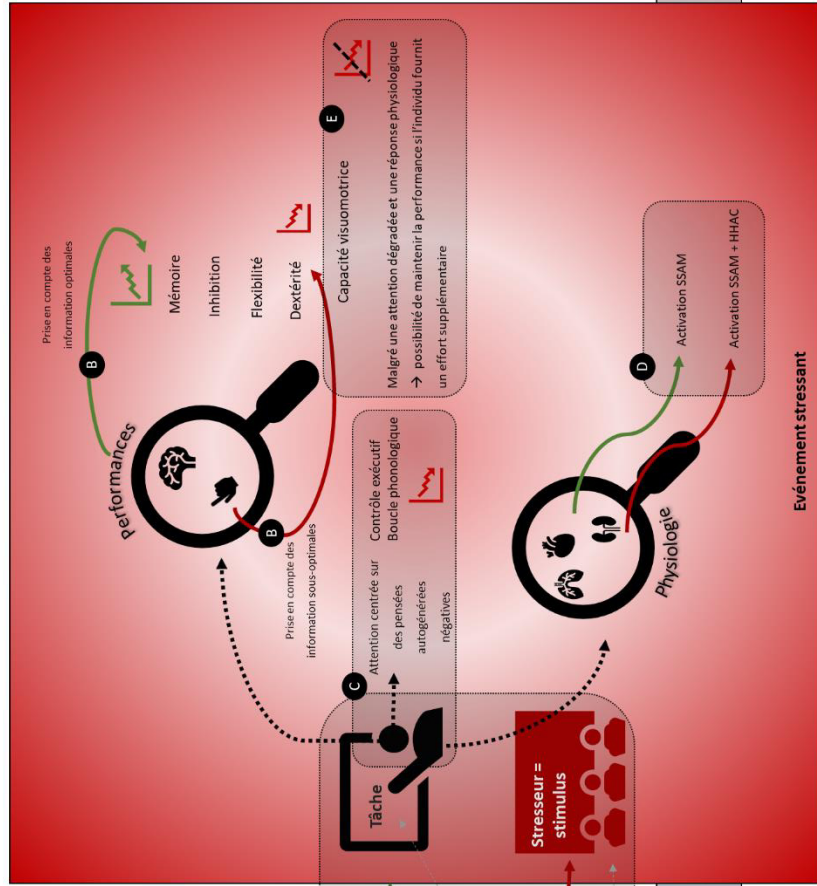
Prise en compte des information optimales

B

Performances

Mémoire

Inhibition

Flexibilité

Dextérité

B

Prise en compte des information sous-optimales

E

Capacité visuomotrice

Malgré une attention dégradée et une réponse physiologique → possibilité de maintenir la performance si l'individu fournit un effort supplémentaire

C

Attention centrée sur des pensées autogénérées négatives

Contrôle exécutif
Boucle phonologique

D

Activation SSAM

Activation SSAM + HHAC

Physiologie

Tâche

Stresseur = stimulus

Evénement stressant